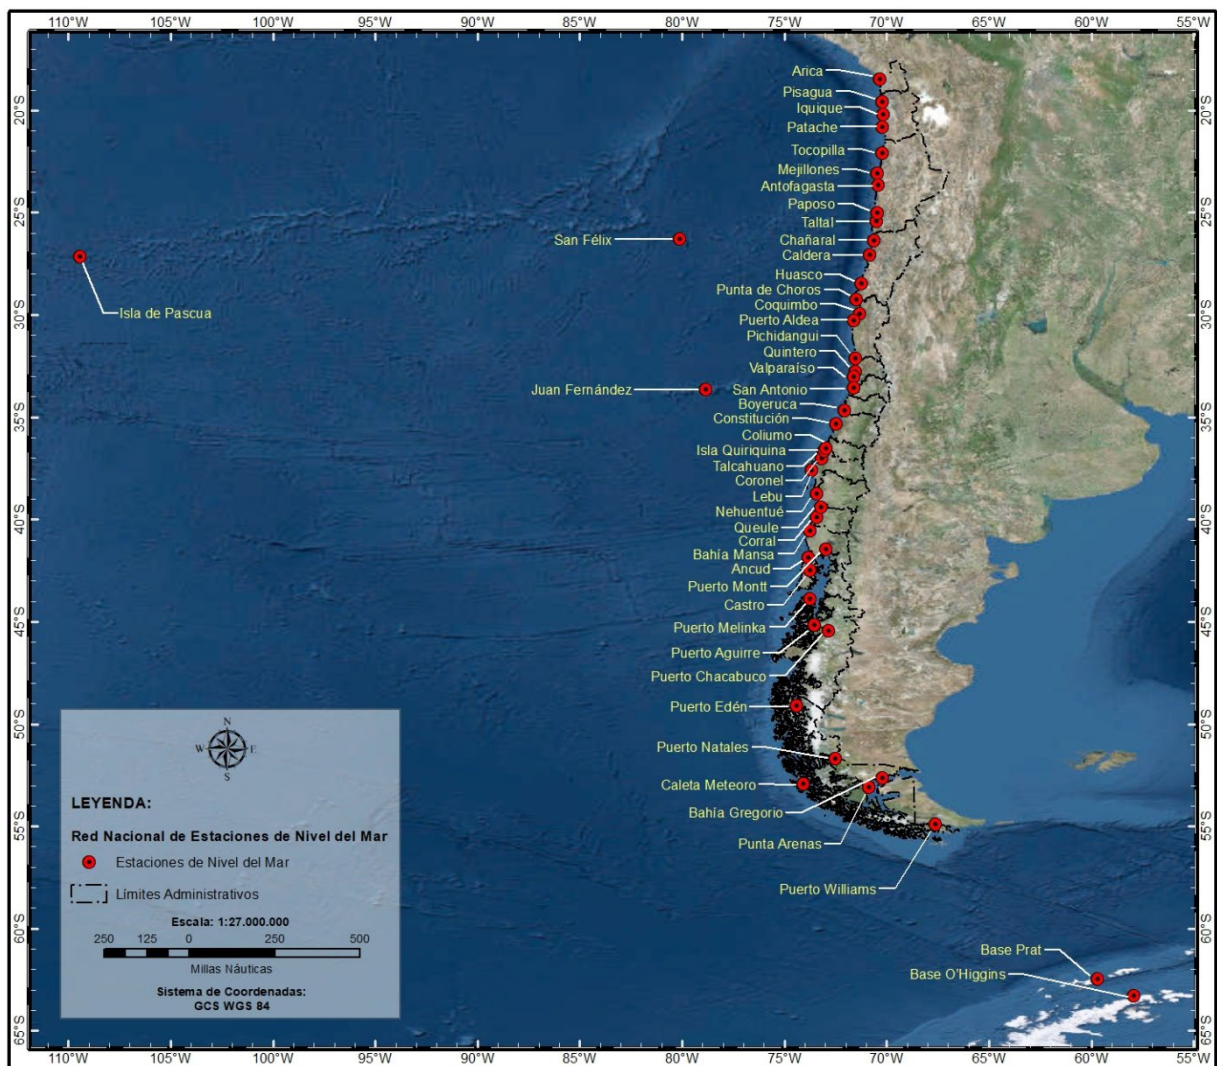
110°W 105°W 100°W 95°W 90°W 85°W 80°W 75°W 70°W 65°W 60°W 55°W

20°S 25°S 30°S 35°S 40°S 45°S 50°S 55°S 60°S 65°S

Arica
Pisagua
Iquique
Patache
Tocopilla
Mejillones
Antofagasta
Paposo
Taltal
San Félix
Chañaral
Caldera
Isla de Pascua
Huasco
Punta de Choros
Coquimbo
Puerto Aldea
Pichidangui
Quintero
Valparaíso
Juan Fernández
San Antonio
Boyeruca
Constitución
Coliumo
Isla Quiriquina
Talcahuano
Coronel
Lebu
Nehuentué
Queule
Corral
Bahía Mansa
Ancud
Puerto Montt
Castro
Puerto Melinka
Puerto Aguirre
Puerto Chacabuco
Puerto Edén
Puerto Natales
Caleta Meteoro
Bahía Gregorio
Punta Arenas
Puerto Williams
Base Prat
Base O'Higgins

N
W E
S

LEYENDA:

Red Nacional de Estaciones de Nivel del Mar

Estaciones de Nivel del Mar

Límites Administrativos

Escala: 1:27.000.000

250 125 0 250 500

Millas Náuticas

Sistema de Coordenadas:
GCS WGS 84

110°W 105°W 100°W 95°W 90°W 85°W 80°W 75°W 70°W 65°W 60°W 55°W